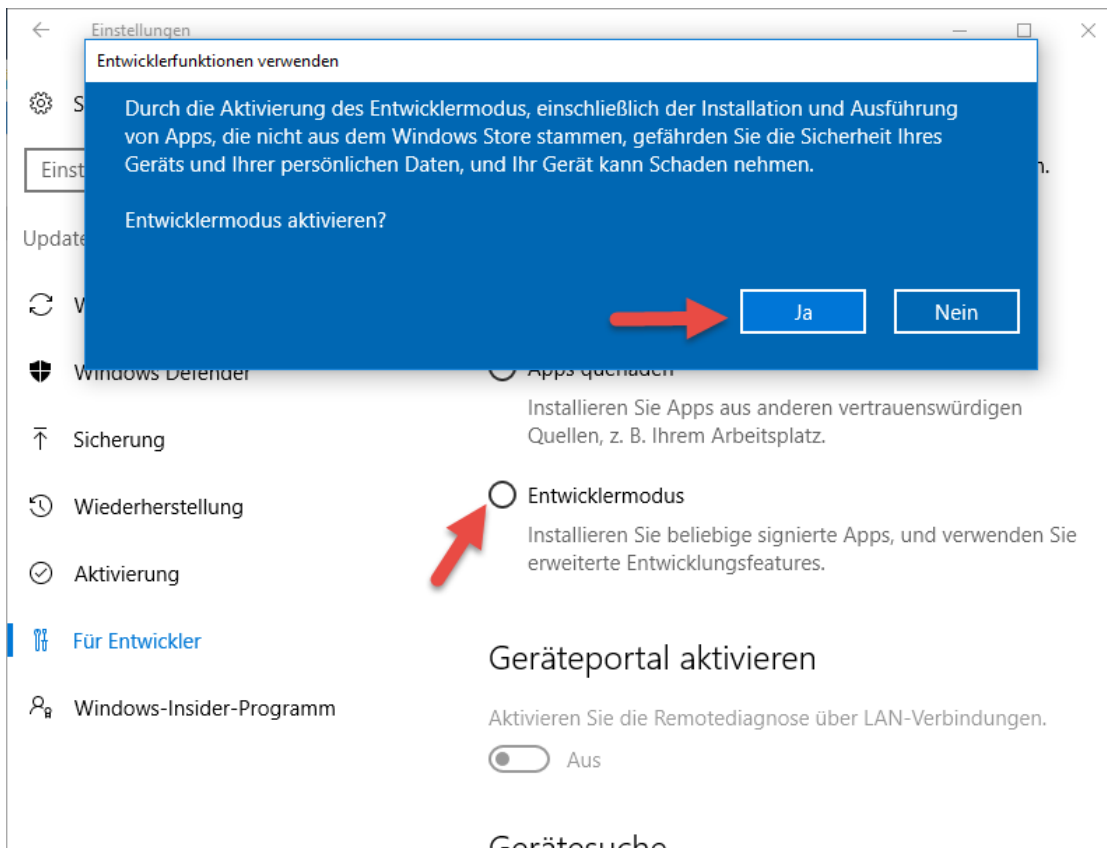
Einstellungen

Entwicklerfunktionen verwenden

Durch die Aktivierung des Entwicklermodus, einschließlich der Installation und Ausführung von Apps, die nicht aus dem Windows Store stammen, gefährden Sie die Sicherheit Ihres Geräts und Ihrer persönlichen Daten, und Ihr Gerät kann Schaden nehmen.

Entwicklermodus aktivieren?

Ja

Nein

S

Einst

n.

Update

W

Windows Defender

Sicherung

Wiederherstellung

Aktivierung

Für Entwickler

Windows-Insider-Programm

Apps querladen

Installieren Sie Apps aus anderen vertrauenswürdigen Quellen, z. B. Ihrem Arbeitsplatz.

Entwicklermodus

Installieren Sie beliebige signierte Apps, und verwenden Sie erweiterte Entwicklungsfeatures.

Geräteportal aktivieren

Aktivieren Sie die Remotediagnose über LAN-Verbindungen.

Aus

Gerätesuche